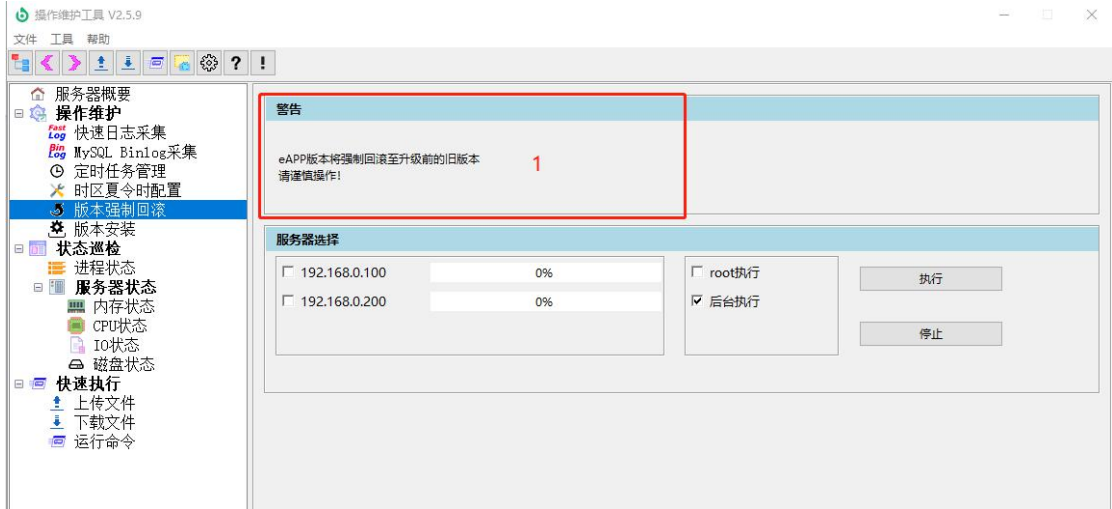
操作维护工具 V2.5.9

文件 工具 帮助

?
!

服务器概要
操作维护
Fast Log 快速日志采集
Bin Log MySQL Binlog采集
定时任务管理
时区夏令时配置
版本强制回滚
版本安装
状态巡检
进程状态
服务器状态
内存状态
CPU状态
IO状态
磁盘状态
快速执行
上传文件
下载文件
运行命令

警告

eAPP版本将强制回滚至升级前的旧版本
请谨慎操作!

1

服务器选择

☐ 192.168.0.100 0%
☐ 192.168.0.200 0%

☐ root执行
☑ 后台执行

执行

停止